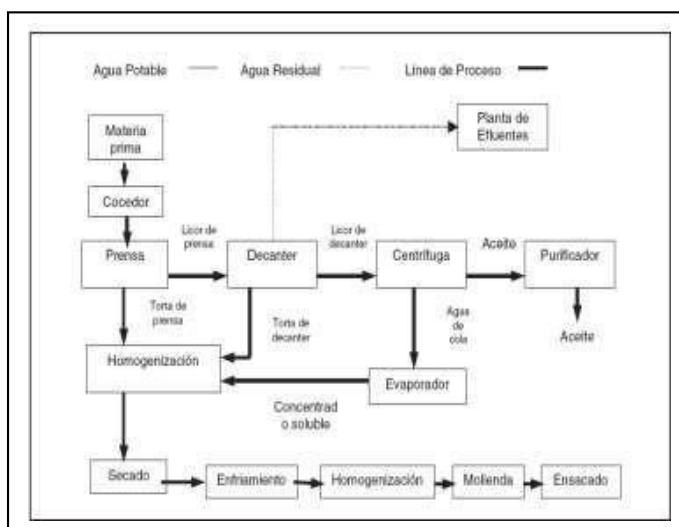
Agua Potable
Agua Residual
Línea de Proceso

Materia prima
Cocedor
Prensa
Licor de prensa
Decanter
Planta de Efluentes
Licor de decanter
Centrífuga
Aceite
Purificador
Aceite
Torta de prensa
Torta de decanter
Agua de cola
Homogenización
Evaporador
Concentrad o soluble
Secado
Enfriamiento
Homogenización
Molienda
Ensacado